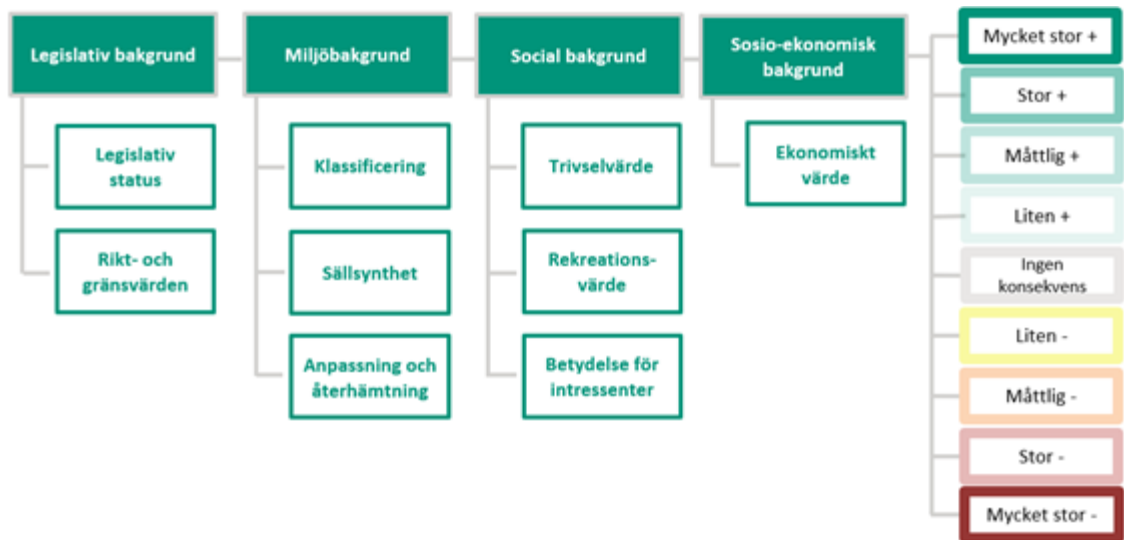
Legislativ bakgrund

Legislativ status

Rikt- och gränsvärden

Miljöbakgrund

Klassificering

Sällsynthet

Anpassning och återhämtning

Social bakgrund

Trivselvärde

Rekreationsvärde

Betydelse för intressenter

Sosio-ekonomisk bakgrund

Ekonomiskt värde

Mycket stor +

Stor +

Måttlig +

Liten +

Ingen konsekvens

Liten -

Måttlig -

Stor -

Mycket stor -